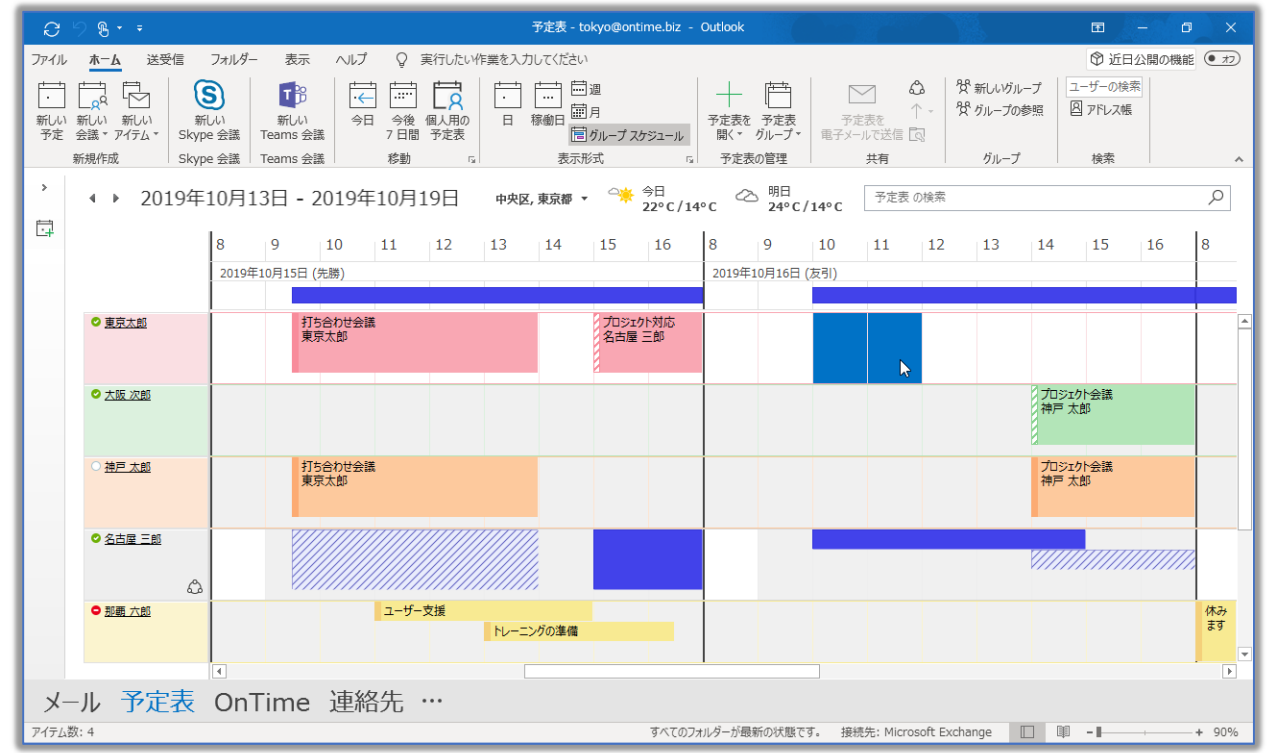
予定表 - tokyo@ontime.biz - Outlook

ファイル ホーム 送受信 フォルダー 表示 ヘルプ 実行したい作業を入力してください

近日公開の機能 オフ

新しい予定 新しい会議 新しいアイテム
新規作成

新しい Skype 会議
Skype 会議

新しい Teams 会議
Teams 会議

今日 今後 7 日間 個人用の予定表
移動

日 稼働日 週 月 グループ スケジュール
表示形式

予定表を開く 予定表グループ
予定表の管理

予定表を電子メールで送信
共有

新しいグループ グループの参照
グループ

ユーザーの検索 アドレス帳
検索

2019年10月13日 - 2019年10月19日

中央区, 東京都 今日 22°C / 14°C 明日 24°C / 14°C

予定表 の検索

| | 8 | 9 | 10 | 11 | 12 | 13 | 14 | 15 | 16 | 8 | 9 | 10 | 11 | 12 | 13 | 14 | 15 | 16 | 8 |
|---|---|---|---|---|---|---|---|---|---|---|---|---|---|---|---|---|---|---|---|

2019年10月15日 (先勝)
2019年10月16日 (友引)

東京太郎
打ち合わせ会議 東京太郎
プロジェクト対応 名古屋 三郎

大阪 次郎
プロジェクト会議 神戸 太郎

神戸 太郎
打ち合わせ会議 東京太郎
プロジェクト会議 神戸 太郎

名古屋 三郎

那覇 六郎
ユーザー支援
トレーニングの準備
休みます

メール 予定表 OnTime 連絡先 …

アイテム数: 4
すべてのフォルダーが最新の状態です。 接続先: Microsoft Exchange
90%